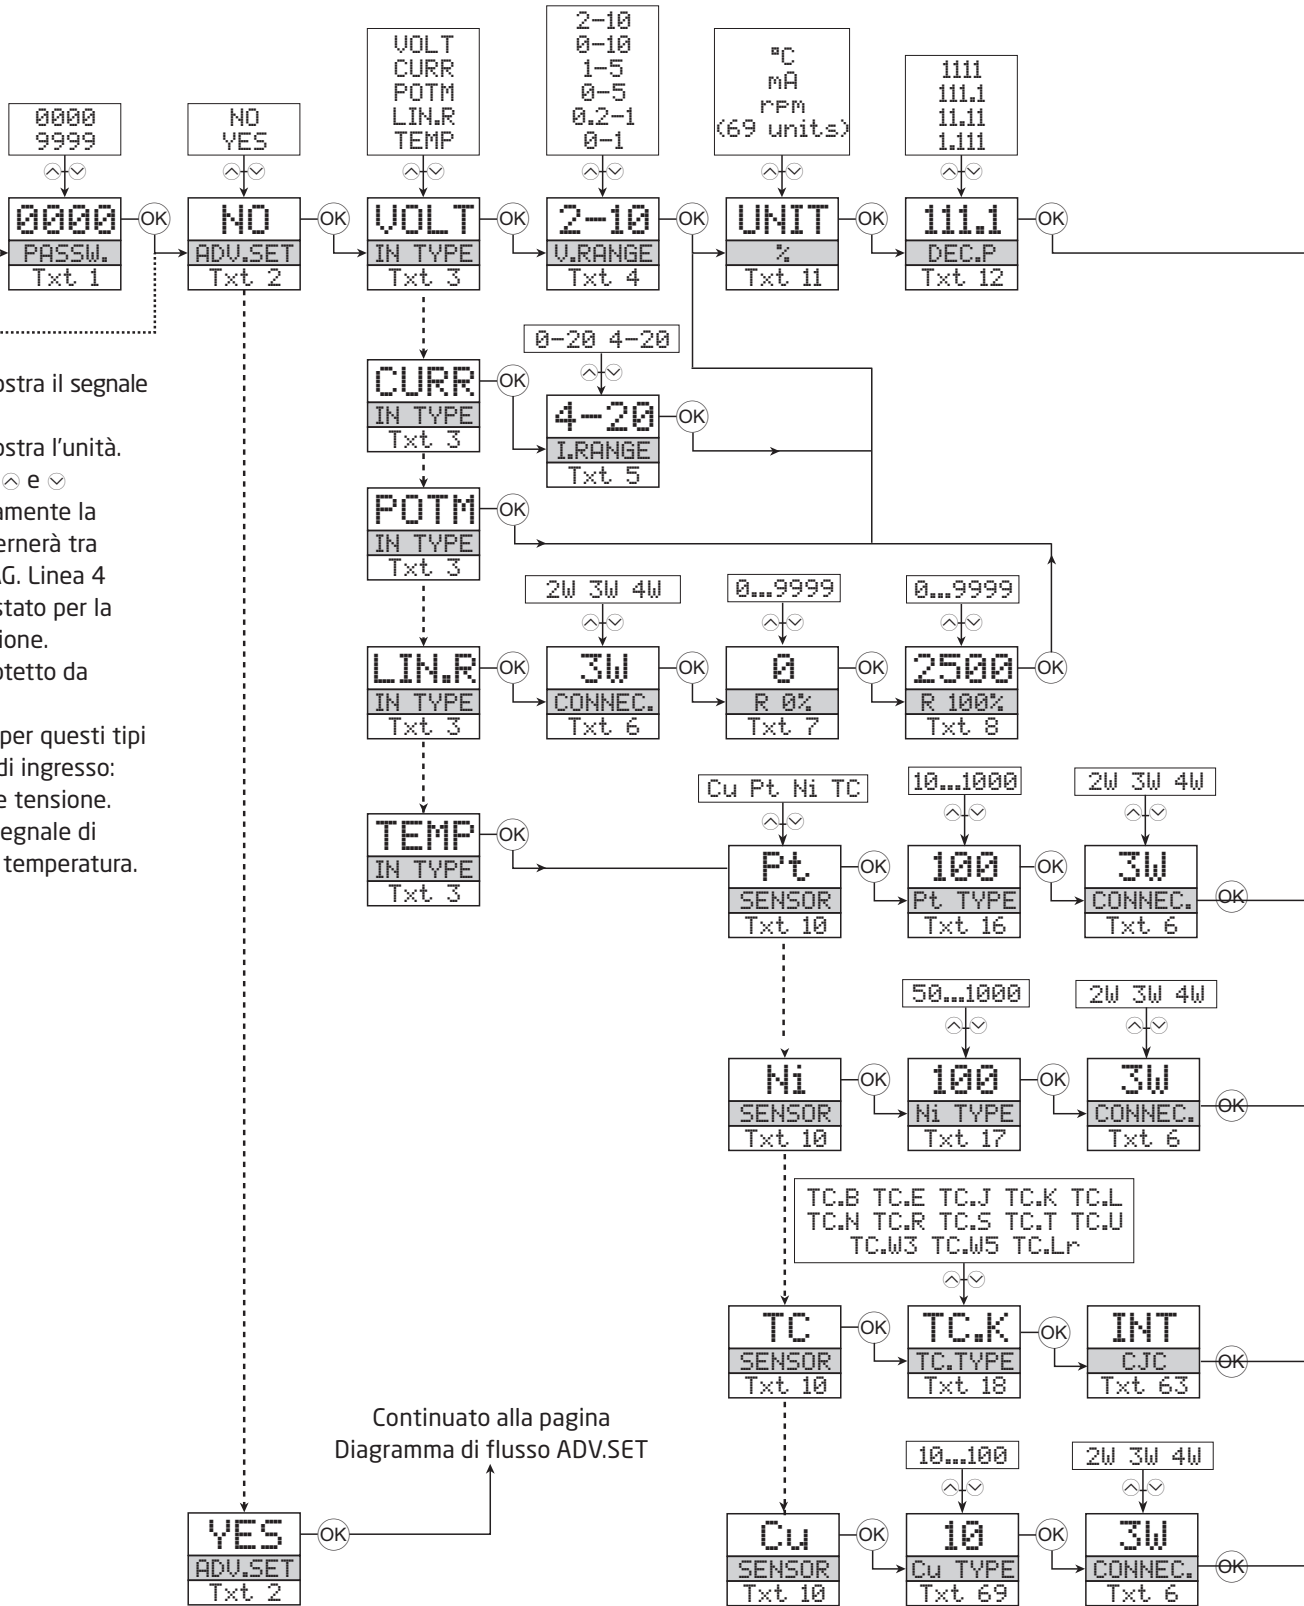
0000
9999

0000
PASSW.
Txt 1

OK

NO
YES

NO
ADV.SET
Txt 2

OK

VOLT
CURR
POTM
LIN.R
TEMP

VOLT
IN TYPE
Txt 3

OK

2-10
0-10
1-5
0-5
0.2-1
0-1

2-10
V.RANGE
Txt 4

OK

°C
mA
rpm
(69 units)

UNIT
%
Txt 11

OK

1111
111.1
11.11
1.111

111.1
DEC.P
Txt 12

OK

ostra il segnale

ostra l'unità.
e
amente la
ernerà tra
.G. Linea 4
stato per la
ione.
otetto da

per questi tipi
di ingresso:
e tensione.
egnale di
temperatura.

CURR
IN TYPE
Txt 3

OK

0-20 4-20

4-20
I.RANGE
Txt 5

OK

POTM
IN TYPE
Txt 3

OK

LIN.R
IN TYPE
Txt 3

OK

2W 3W 4W

3W
CONNEC.
Txt 6

OK

0...9999

0
R 0%
Txt 7

OK

0...9999

2500
R 100%
Txt 8

OK

TEMP
IN TYPE
Txt 3

OK

Cu Pt Ni TC

Pt
SENSOR
Txt 10

OK

10...1000

100
Pt TYPE
Txt 16

OK

2W 3W 4W

3W
CONNEC.
Txt 6

OK

Ni
SENSOR
Txt 10

OK

50...1000

100
Ni TYPE
Txt 17

OK

2W 3W 4W

3W
CONNEC.
Txt 6

OK

TC.B TC.E TC.J TC.K TC.L
TC.N TC.R TC.S TC.T TC.U
TC.W3 TC.W5 TC.Lr

TC
SENSOR
Txt 10

OK

TC.K
TC.TYPE
Txt 18

OK

INT
CJC
Txt 63

OK

Continuato alla pagina
Diagramma di flusso ADV.SET

YES
ADV.SET
Txt 2

OK

Cu
SENSOR
Txt 10

OK

10...100

10
Cu TYPE
Txt 69

OK

2W 3W 4W

3W
CONNEC.
Txt 6

OK